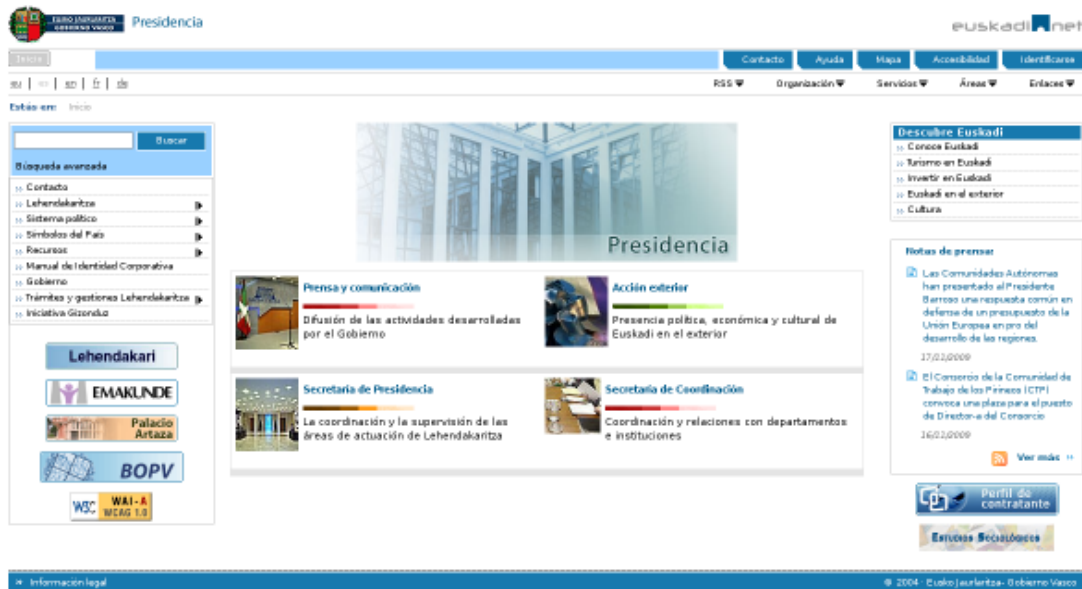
EUSKO JAURLARITZA GOBIERNO VASCO Presidencia

euskadi.net

Inicio

Contacto | Ayuda | Mapa | Accesibilidad | Identificarse

eu | es | en | fr | de

RSS | Organización | Servicios | Áreas | Enlaces

Estás en: Inicio

Buscar

Búsqueda avanzada

Contacto
Lehendakaritza
Sistema político
Símbolos del País
Recursos
Manual de Identidad Corporativa
Gobierno
Trámites y gestiones Lehendakaritza
Iniciativa Gizonduz

Lehendakari

EMAKUNDE

Palacio Artaza

BOPV

W3C WAI-A WCAG 1.0

Presidencia

Prensa y comunicación
Difusión de las actividades desarrolladas por el Gobierno

Acción exterior
Presencia política, económica y cultural de Euskadi en el exterior

Secretaría de Presidencia
La coordinación y la supervisión de las áreas de actuación de Lehendakaritza

Secretaría de Coordinación
Coordinación y relaciones con departamentos e instituciones

Descubre Euskadi
Conoce Euskadi
Turismo en Euskadi
Invertir en Euskadi
Euskadi en el exterior
Cultura

Notas de prensa:

Las Comunidades Autónomas han presentado al Presidente Barroso una respuesta común en defensa de un presupuesto de la Unión Europea en pro del desarrollo de las regiones.
17/02/2009

El Consorcio de la Comunidad de Trabajo de los Pirineos (CTP) convoca una plaza para el puesto de Director-a del Consorcio
16/02/2009

Ver más

Perfil de contratante

Estudios Sociológicos

Información legal

© 2004 - Eusko Jaurlaritza - Gobierno Vasco